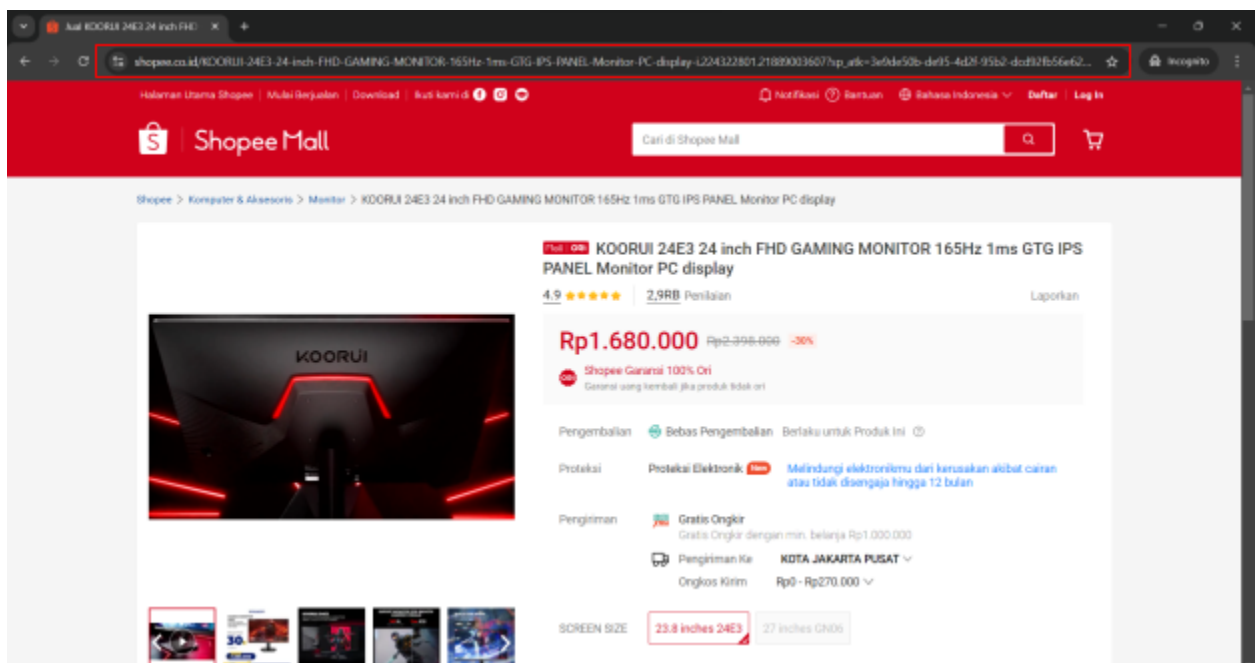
Jual KOORUI 24E3 24 inch FHD

shopee.co.id/KOORUI-24E3-24-inch-FHD-GAMING-MONITOR-165Hz-1ms-GTG-IPS-PANEL-Monitor-PC-display-i.224322801.21889003607?sp_atk=3e9de50b-de95-4d2f-95b2-dcd92fb56e62...

Incognito

Halaman Utama Shopee | Mulai Berjualan | Download | Ikuti kami di

Notifikasi Bantuan Bahasa Indonesia Daftar | Log In

Shopee Mall

Cari di Shopee Mall

Shopee > Komputer & Aksesoris > Monitor > KOORUI 24E3 24 inch FHD GAMING MONITOR 165Hz 1ms GTG IPS PANEL Monitor PC display

KOORUI

Mall ORI KOORUI 24E3 24 inch FHD GAMING MONITOR 165Hz 1ms GTG IPS PANEL Monitor PC display

4.9 ★★★★★ 2,9RB Penilaian Laporkan

Rp1.680.000 Rp2.398.000 -30%

Shopee Garansi 100% Ori
Garansi uang kembali jika produk tidak ori

Pengembalian Bebas Pengembalian Berlaku untuk Produk Ini

Proteksi Proteksi Elektronik New Melindungi elektronikmu dari kerusakan akibat cairan atau tidak disengaja hingga 12 bulan

Pengiriman Gratis Ongkir
Gratis Ongkir dengan min. belanja Rp1.000.000

Pengiriman Ke KOTA JAKARTA PUSAT
Ongkos Kirim Rp0 - Rp270.000

30

SCREEN SIZE 23.8 inches 24E3 27 inches GN06